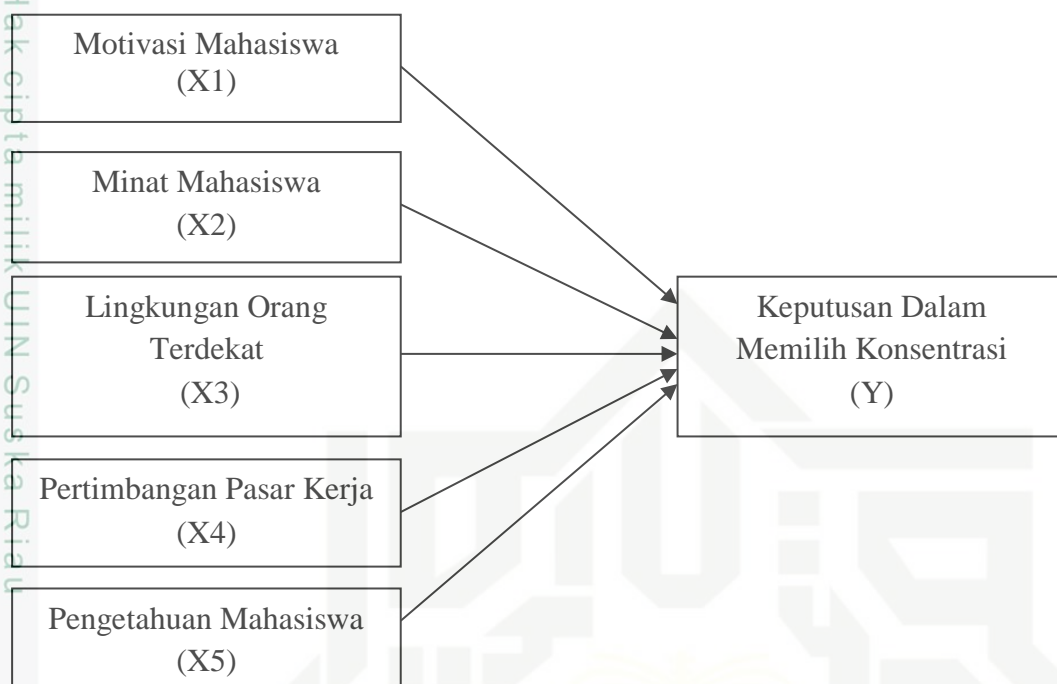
Hak cipta milik UIN Suska Riau

Motivasi Mahasiswa
(X1)

Minat Mahasiswa
(X2)

Lingkungan Orang Terdekat
(X3)

Pertimbangan Pasar Kerja
(X4)

Pengetahuan Mahasiswa
(X5)

Keputusan Dalam Memilih Konsentrasi
(Y)